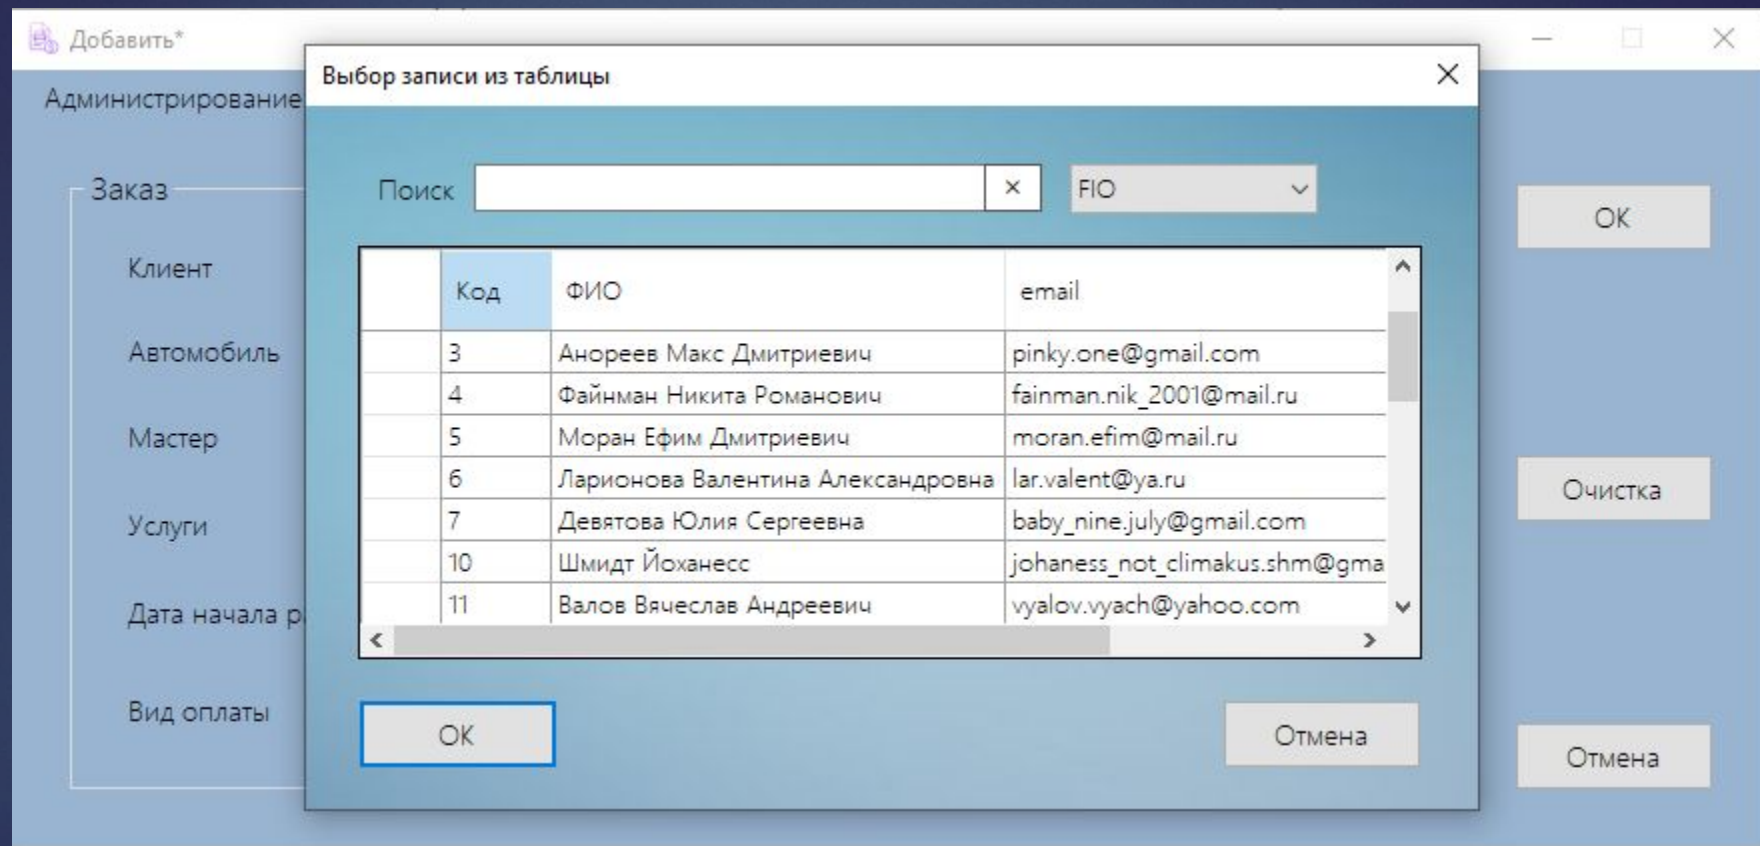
Добавить*

Администрирование

Заказ

Клиент

Автомобиль

Мастер

Услуги

Дата начала р

Вид оплаты

Выбор записи из таблицы

Поиск ×

FIO

| | Код | ФИО | email |
|---|---|---|---|
| | 3 | Андреев Макс Дмитриевич | pinky.one@gmail.com |
| | 4 | Файнман Никита Романович | fainman.nik_2001@mail.ru |
| | 5 | Моран Ефим Дмитриевич | moran.efim@mail.ru |
| | 6 | Ларионова Валентина Александровна | lar.valent@ya.ru |
| | 7 | Девятова Юлия Сергеевна | baby_nine.july@gmail.com |
| | 10 | Шмидт Йоханесс | johaness_not_climakus.shm@gma |
| | 11 | Валов Вячеслав Андреевич | vyalov.vyach@yahoo.com |

OK

Отмена

OK

Очистка

Отмена